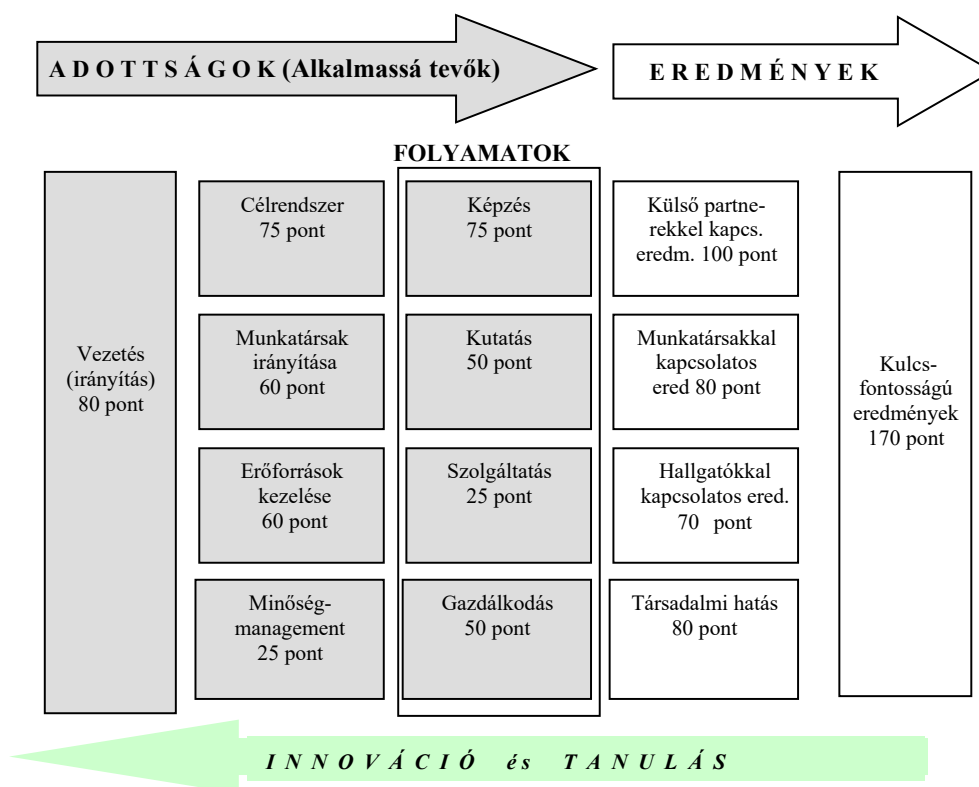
A D O T T S Á G O K (Alkalmassá tevők)

E R E D M É N Y E K

FOLYAMATOK

Vezetés (irányítás) 80 pont

Célrendszer 75 pont

Munkatársak irányítása 60 pont

Erőforrások kezelése 60 pont

Minőségmanagement 25 pont

Képzés 75 pont

Kutatás 50 pont

Szolgáltatás 25 pont

Gazdálkodás 50 pont

Külső partnerekkel kapcs. eredm. 100 pont

Munkatársakkal kapcsolatos ered 80 pont

Hallgatókkal kapcsolatos ered. 70 pont

Társadalmi hatás 80 pont

Kulcsfontosságú eredmények 170 pont

I N N O V Á C I Ó és T A N U L Á S